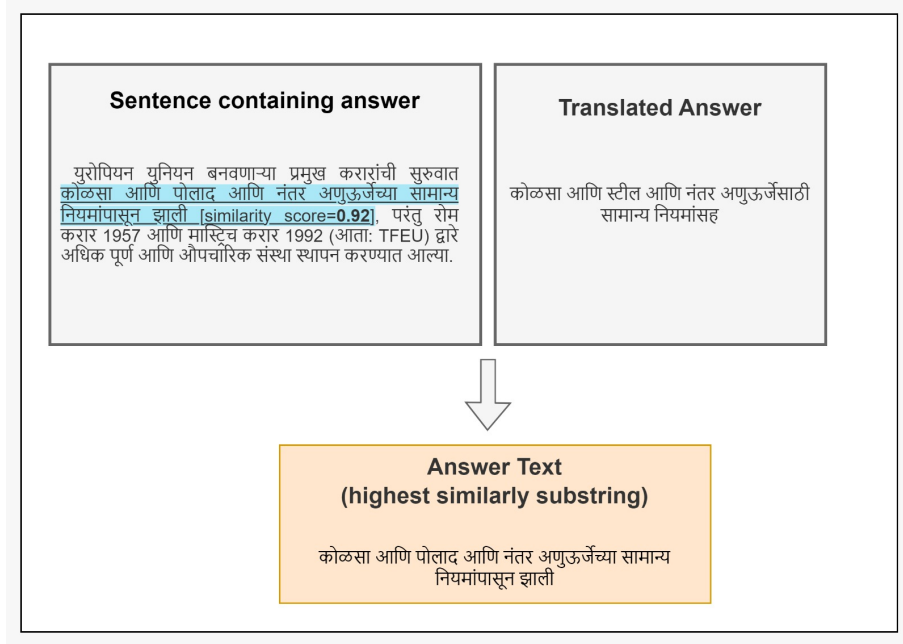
Sentence containing answer

युरोपियन युनियन बनवणाऱ्या प्रमुख करारांची सुरुवात कोळसा आणि पोलाद आणि नंतर अणुऊर्जेच्या सामान्य नियमांपासून झाली [similarity score=**0.92**], परंतु रोम करार 1957 आणि मास्ट्रिच करार 1992 (आता: TFEU) द्वारे अधिक पूर्ण आणि औपचारिक संस्था स्थापन करण्यात आल्या.

Translated Answer

कोळसा आणि स्टील आणि नंतर अणुऊर्जेसाठी सामान्य नियमांसह

Answer Text
(highest similarly substring)

कोळसा आणि पोलाद आणि नंतर अणुऊर्जेच्या सामान्य नियमांपासून झाली